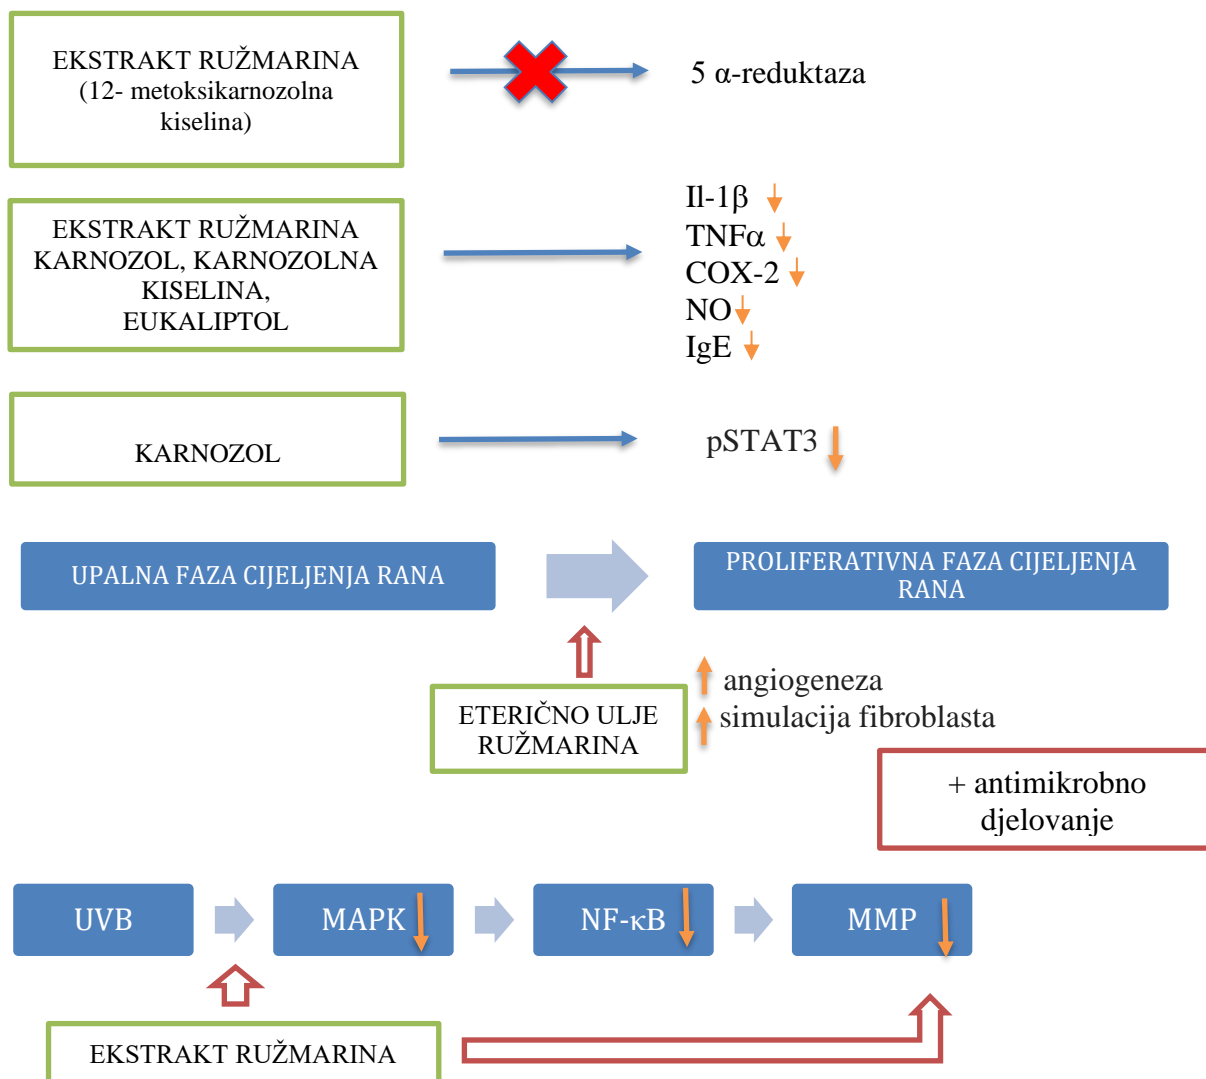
EKSTRAKT RUŽMARINA (12- metoksikarnozolna kiselina)

5 α-reduktaza

EKSTRAKT RUŽMARINA KARNOZOL, KARNOZOLNA KISELINA, EUKALIPTOL

Il-1β
TNFα
COX-2
NO
IgE

KARNOZOL

pSTAT3

UPALNA FAZA CIJELJENJA RANA

PROLIFERATIVNA FAZA CIJELJENJA RANA

ETERIČNO ULJE RUŽMARINA

angiogeneza
simulacija fibroblasta

+ antimikrobno djelovanje

UVB

MAPK

NF-κB

MMP

EKSTRAKT RUŽMARINA